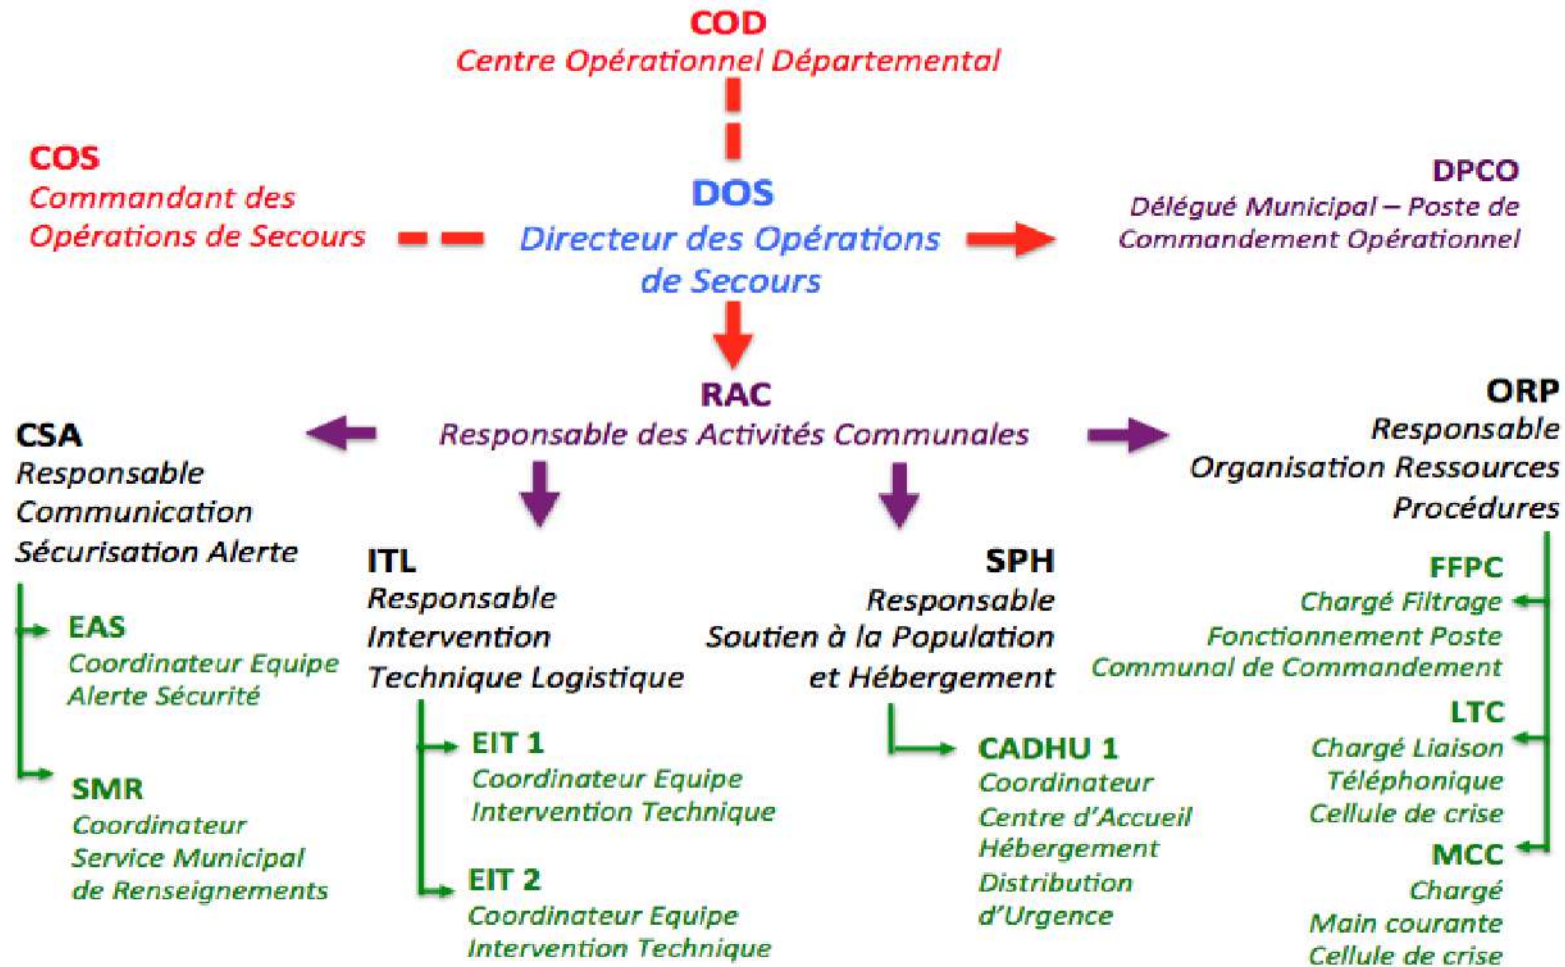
COD
Centre Opérationnel Départemental

COS
Commandant des Opérations de Secours

DOS
Directeur des Opérations de Secours

DPCO
Délégué Municipal – Poste de Commandement Opérationnel

RAC
Responsable des Activités Communales

CSA
Responsable Communication Sécurisation Alerte

ORP
Responsable Organisation Ressources Procédures

ITL
Responsable Intervention Technique Logistique

SPH
Responsable Soutien à la Population et Hébergement

EAS
Coordinateur Equipe Alerte Sécurité

SMR
Coordinateur Service Municipal de Renseignements

EIT 1
Coordinateur Equipe Intervention Technique

EIT 2
Coordinateur Equipe Intervention Technique

CADHU 1
Coordinateur Centre d'Accueil Hébergement Distribution d'Urgence

FFPC
Chargé Filtrage Fonctionnement Poste Communal de Commandement

LTC
Chargé Liaison Téléphonique Cellule de crise

MCC
Chargé Main courante Cellule de crise